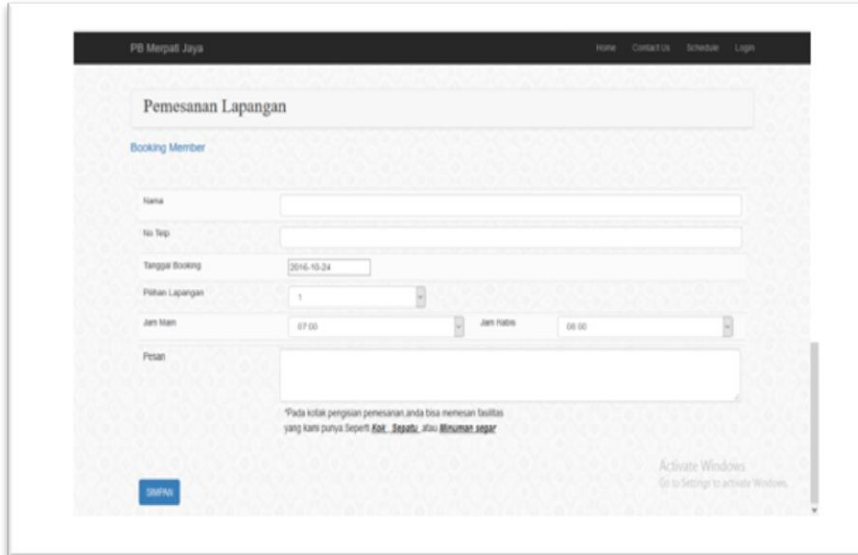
PB Merpati Jaya

Home Contact Us Schedule Login

Pemesanan Lapangan

Booking Member

Nama

No Telp

Tanggal Booking 2016-10-24

Pilihan Lapangan 1

Jam Main 07:00 Jam Habis 08:00

Pesan

*Pada kotak pengisian pemesanan anda bisa memesan fasilitas yang kami punya Seperti **Kok**, **Sepatu** atau **Minuman segar**

Activate Windows
Go to Settings to activate Windows.

SIMPAN